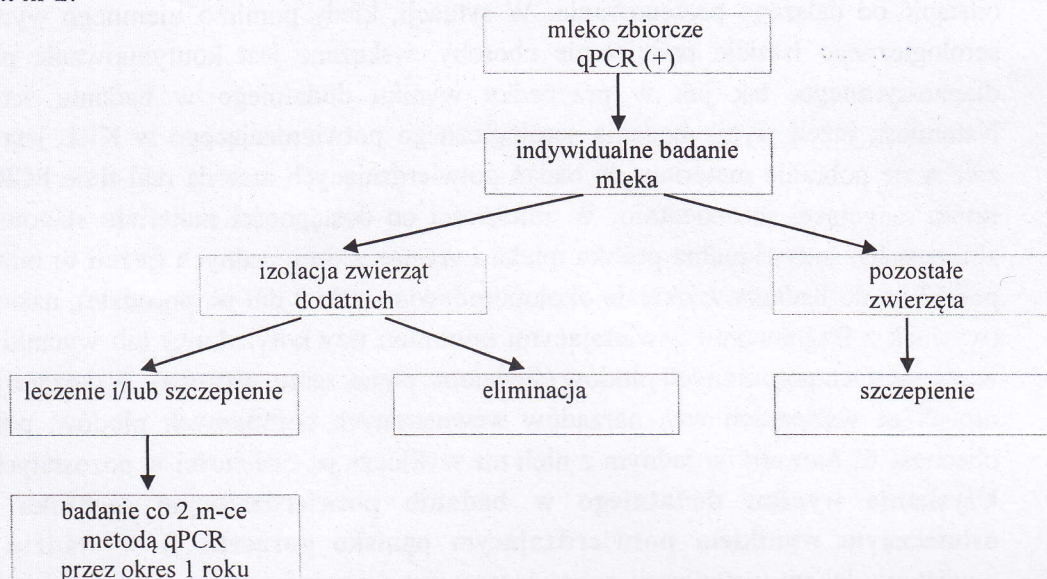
mleko zbiorcze qPCR (+)

indywidualne badanie mleka

izolacja zwierząt dodatnich

pozostałe zwierzęta

leczenie i/lub szczepienie

eliminacja

szczepienie

badanie co 2 m-ce metodą qPCR przez okres 1 roku